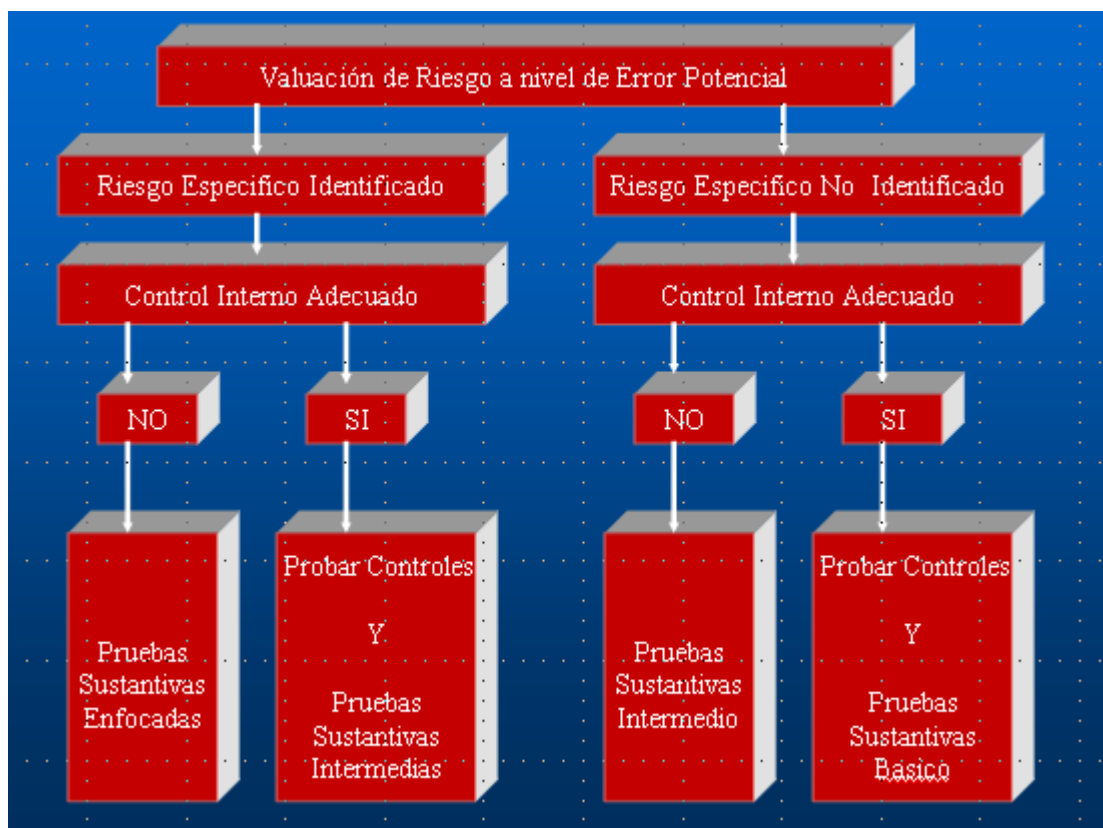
Valuación de Riesgo a nivel de Error Potencial

Riesgo Especifico Identificado

Riesgo Especifico No Identificado

Control Interno Adecuado

Control Interno Adecuado

NO

SI

NO

SI

Pruebas Sustantivas Enfocadas

Probar Controles

Y

Pruebas Sustantivas Intermedias

Pruebas Sustantivas Intermedio

Probar Controles

Y

Pruebas Sustantivas Basico